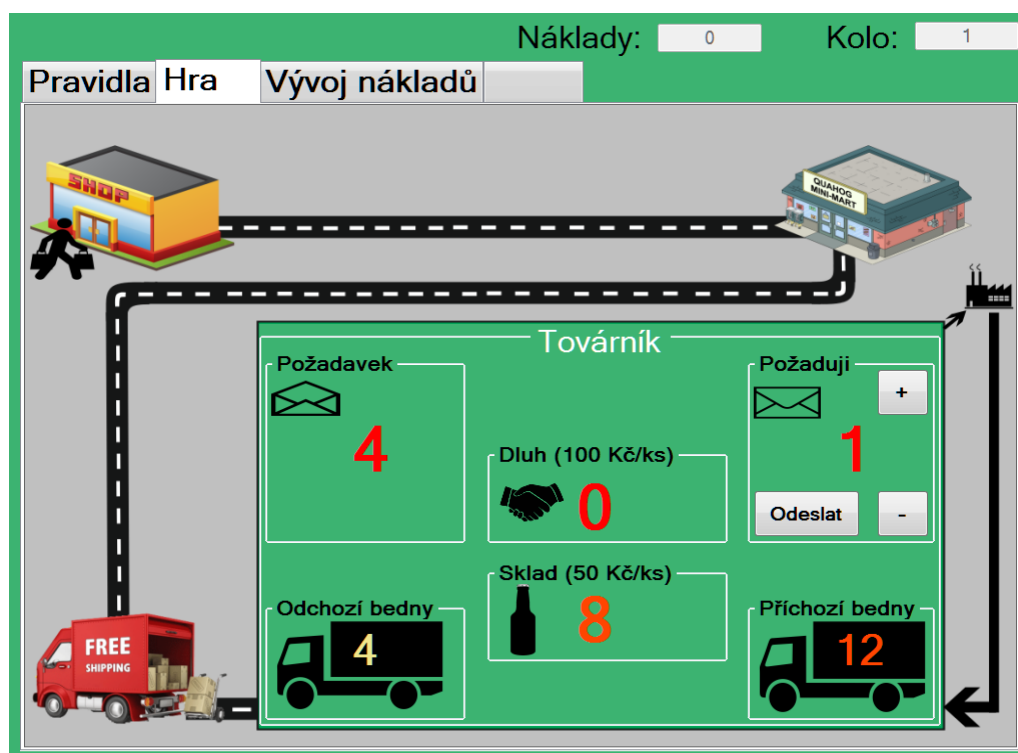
Náklady: 0 Kolo: 1

Pravidla | Hra | Vývoj nákladů

SHOP

QUAHOG MINI-MART

Továrník

Požadavek

4

Dluh (100 Kč/ks)

0

Požaduji

+

1

Odeslat

-

Sklad (50 Kč/ks)

8

Odchozí bedny

4

Příchozí bedny

12

FREE SHIPPING